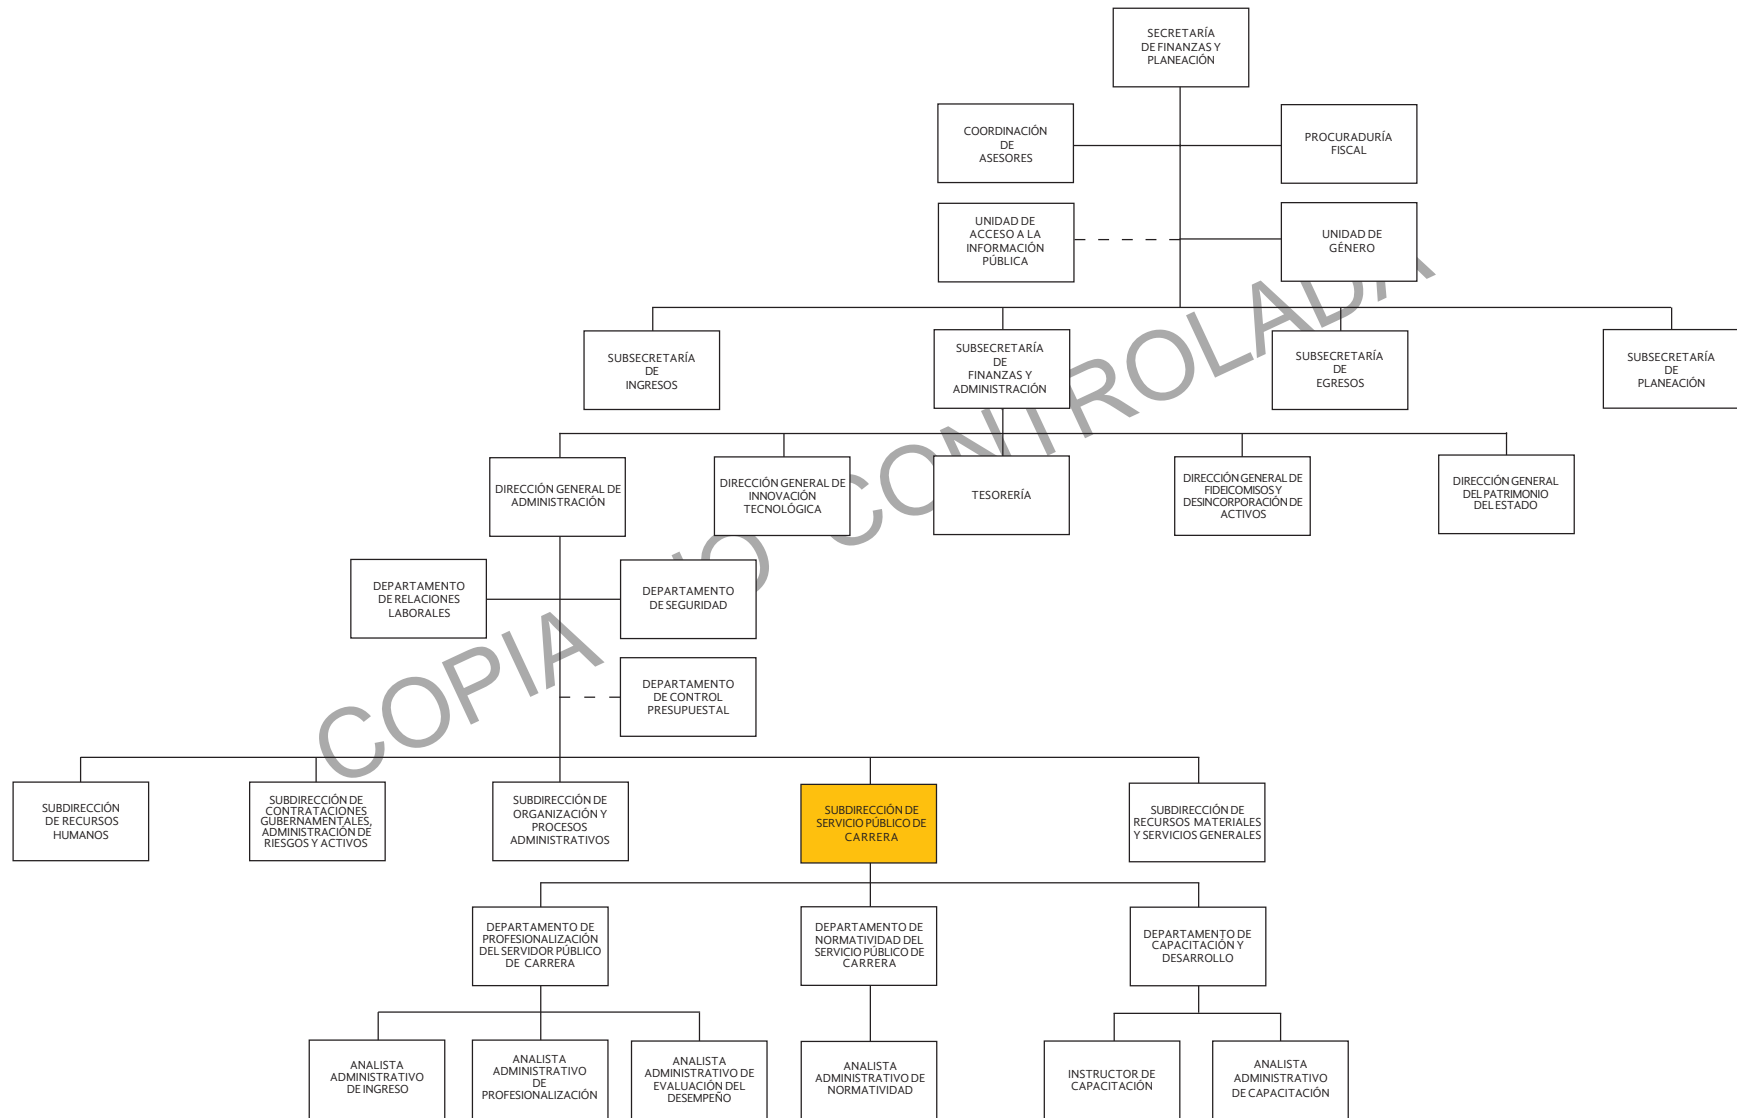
SECRETARÍA DE FINANZAS Y PLANEACIÓN

COORDINACIÓN DE ASESORES

PROCURADURÍA FISCAL

UNIDAD DE ACCESO A LA INFORMACIÓN PÚBLICA

UNIDAD DE GÉNERO

SUBSECRETARÍA DE INGRESOS

SUBSECRETARÍA DE FINANZAS Y ADMINISTRACIÓN

SUBSECRETARÍA DE EGRESOS

SUBSECRETARÍA DE PLANEACIÓN

DIRECCIÓN GENERAL DE ADMINISTRACIÓN

DIRECCIÓN GENERAL DE INNOVACIÓN TECNOLÓGICA

TESORERÍA

DIRECCIÓN GENERAL DE FIDEICOMISOS Y DESINCORPORACIÓN DE ACTIVOS

DIRECCIÓN GENERAL DEL PATRIMONIO DEL ESTADO

DEPARTAMENTO DE RELACIONES LABORALES

DEPARTAMENTO DE SEGURIDAD

DEPARTAMENTO DE CONTROL PRESUPUESTAL

SUBDIRECCIÓN DE RECURSOS HUMANOS

SUBDIRECCIÓN DE CONTRATACIONES GUBERNAMENTALES, ADMINISTRACIÓN DE RIESGOS Y ACTIVOS

SUBDIRECCIÓN DE ORGANIZACIÓN Y PROCESOS ADMINISTRATIVOS

SUBDIRECCIÓN DE SERVICIO PÚBLICO DE CARRERA

SUBDIRECCIÓN DE RECURSOS MATERIALES Y SERVICIOS GENERALES

DEPARTAMENTO DE PROFESIONALIZACIÓN DEL SERVIDOR PÚBLICO DE CARRERA

DEPARTAMENTO DE NORMATIVIDAD DEL SERVICIO PÚBLICO DE CARRERA

DEPARTAMENTO DE CAPACITACIÓN Y DESARROLLO

ANALISTA ADMINISTRATIVO DE INGRESO

ANALISTA ADMINISTRATIVO DE PROFESIONALIZACIÓN

ANALISTA ADMINISTRATIVO DE EVALUACIÓN DEL DESEMPEÑO

ANALISTA ADMINISTRATIVO DE NORMATIVIDAD

INSTRUCTOR DE CAPACITACIÓN

ANALISTA ADMINISTRATIVO DE CAPACITACIÓN

COPIA NO CONTROLADA